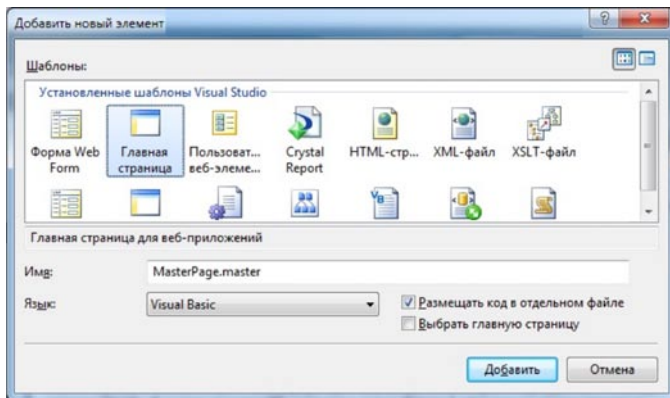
Добавить новый элемент

Шаблоны:

Установленные шаблоны Visual Studio

Форма Web Form

Главная страница

Пользоват... веб-элеме...

Crystal Report

HTML-стр...

XML-файл

XSLT-файл

Главная страница для веб-приложений

Имя: MasterPage.master

Язык: Visual Basic

Размещать код в отдельном файле

Выбрать главную страницу

Добавить

Отмена